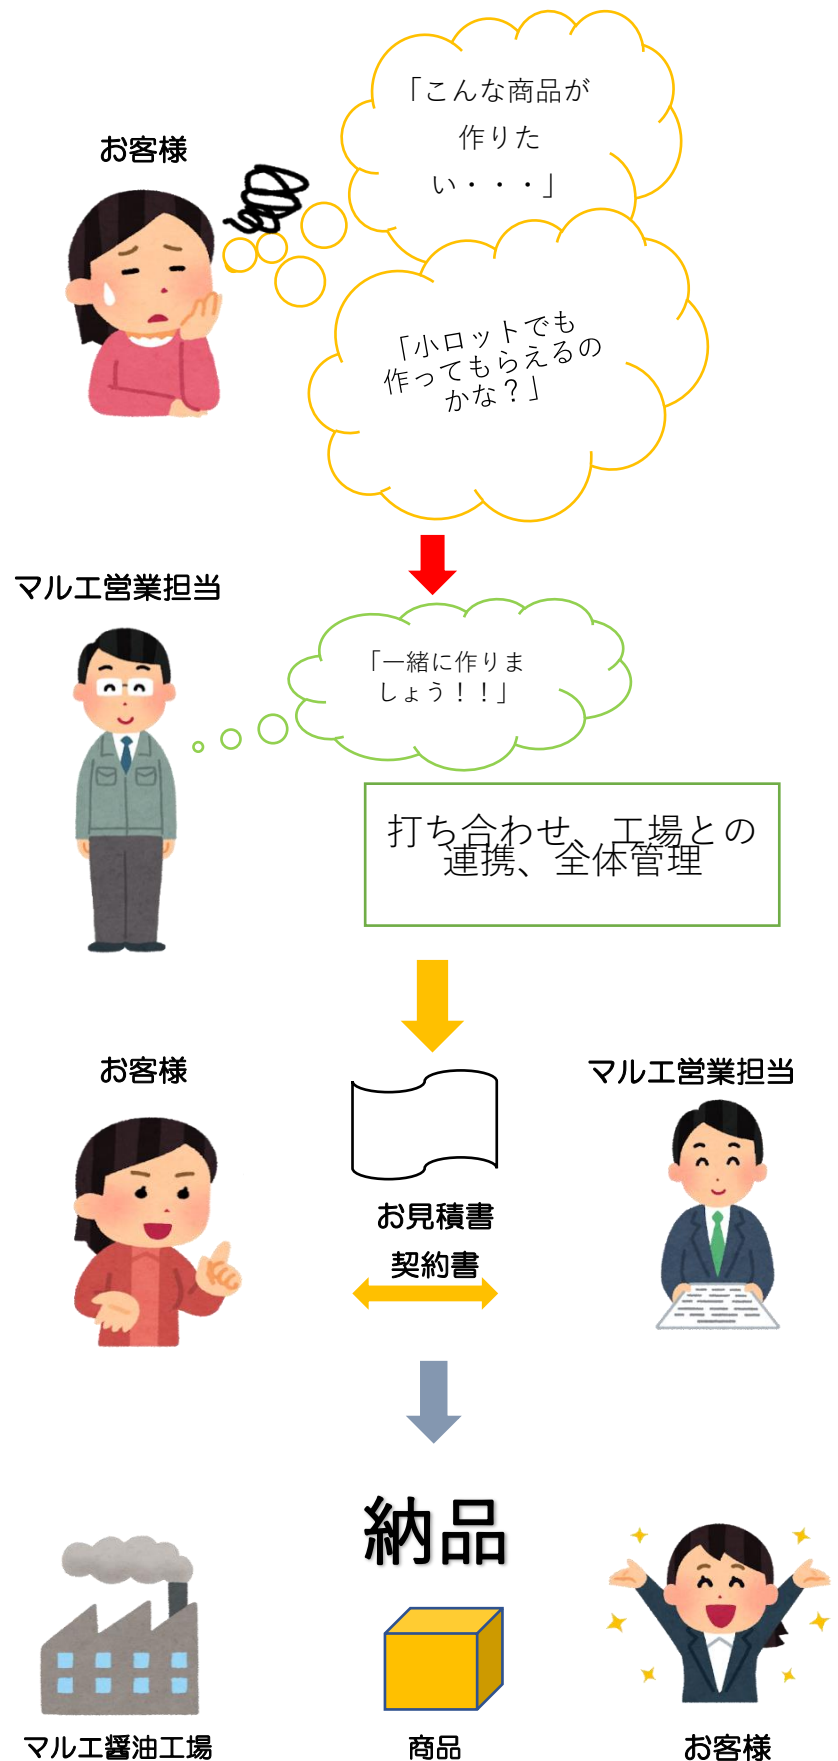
お客様

「こんな商品が作りたい・・・」

「小ロットでも作ってもらえるのかな？」

マルエ営業担当

「一緒に作りましょう！！」

打ち合わせ、工場との連携、全体管理

お客様

マルエ営業担当

お見積書

契約書

納品

マルエ醤油工場

商品

お客様